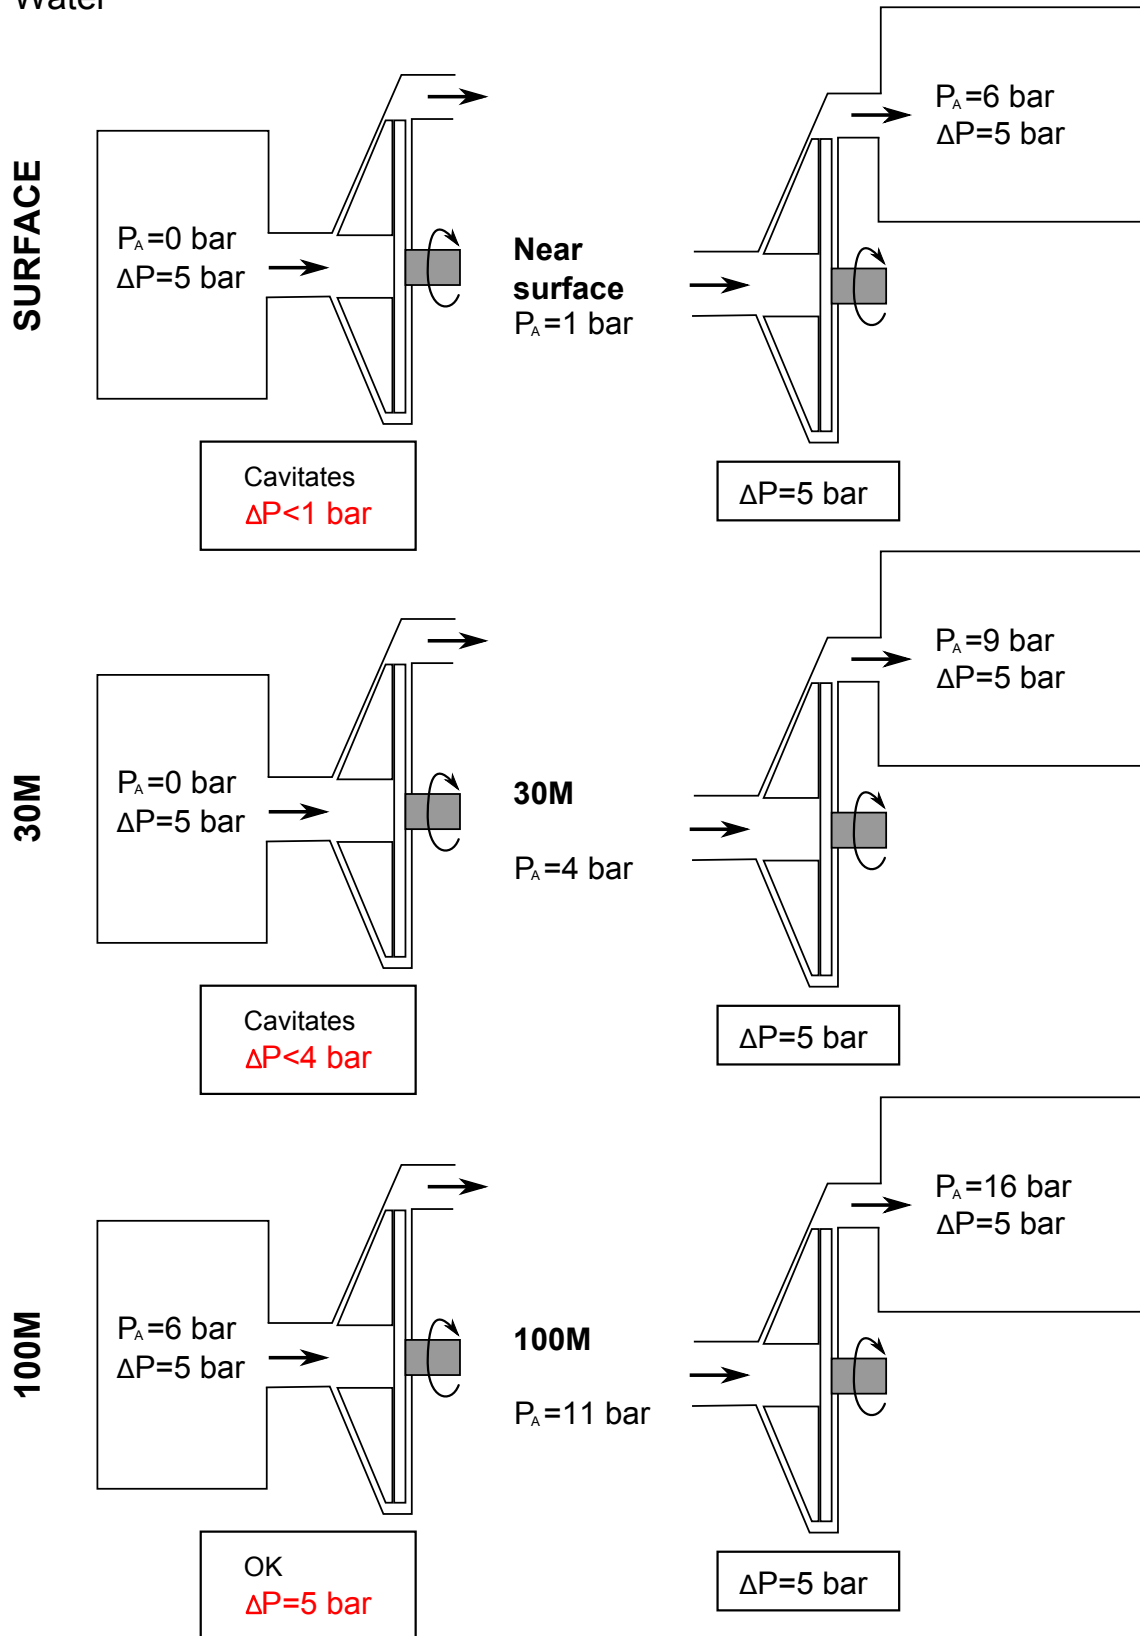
Water

SURFACE

$P_A$=0 bar
ΔP=5 bar

Cavitates
ΔP<1 bar

Near surface
$P_A$=1 bar

$P_A$=6 bar
ΔP=5 bar

ΔP=5 bar

30M

$P_A$=0 bar
ΔP=5 bar

Cavitates
ΔP<4 bar

30M

$P_A$=4 bar

$P_A$=9 bar
ΔP=5 bar

ΔP=5 bar

100M

$P_A$=6 bar
ΔP=5 bar

OK
ΔP=5 bar

100M

$P_A$=11 bar

$P_A$=16 bar
ΔP=5 bar

ΔP=5 bar